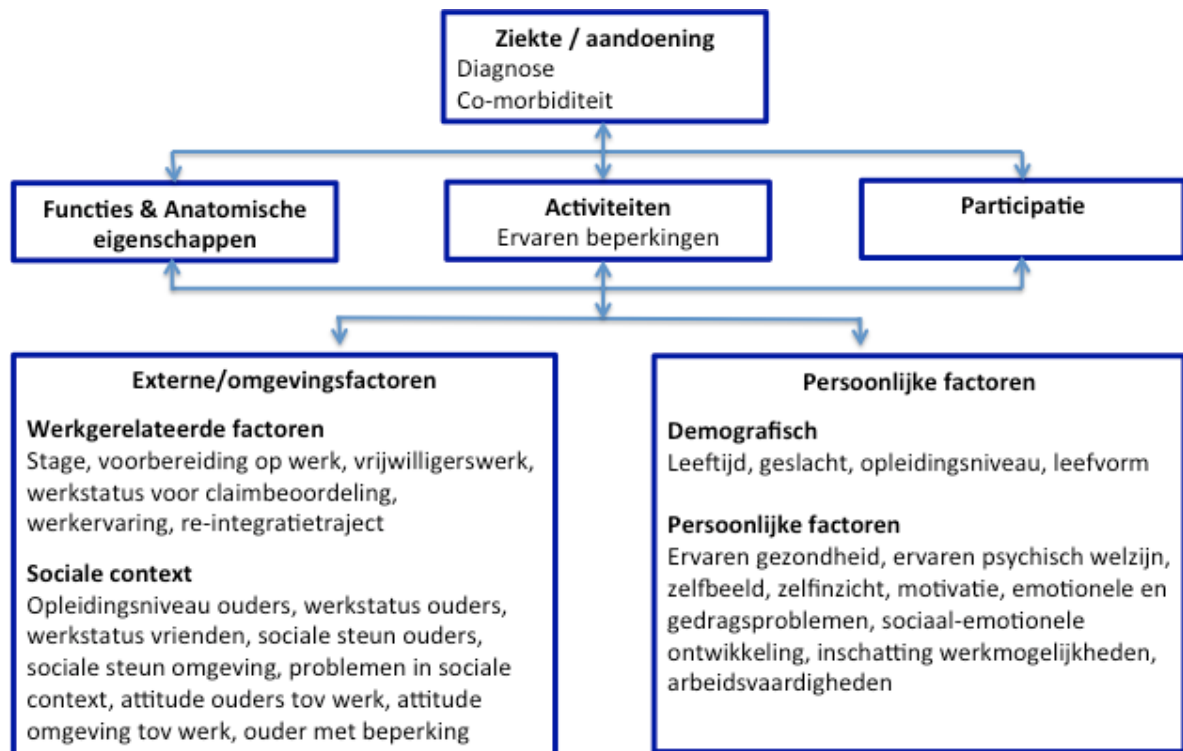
Ziekte / aandoening
Diagnose
Co-morbiditeit

Functies & Anatomische eigenschappen

Activiteiten
Ervaren beperkingen

Participatie

Externe/omgevingsfactoren

Werkgerelateerde factoren
Stage, voorbereiding op werk, vrijwilligerswerk, werkstatus voor claimbeoordeling, werkervaring, re-integratietraject

Sociale context
Opleidingsniveau ouders, werkstatus ouders, werkstatus vrienden, sociale steun ouders, sociale steun omgeving, problemen in sociale context, attitude ouders tov werk, attitude omgeving tov werk, ouder met beperking

Persoonlijke factoren

Demografisch
Leeftijd, geslacht, opleidingsniveau, leefvorm

Persoonlijke factoren
Ervaren gezondheid, ervaren psychisch welzijn, zelfbeeld, zelfinzicht, motivatie, emotionele en gedragsproblemen, sociaal-emotionele ontwikkeling, inschatting werkmogelijkheden, arbeidsvaardigheden